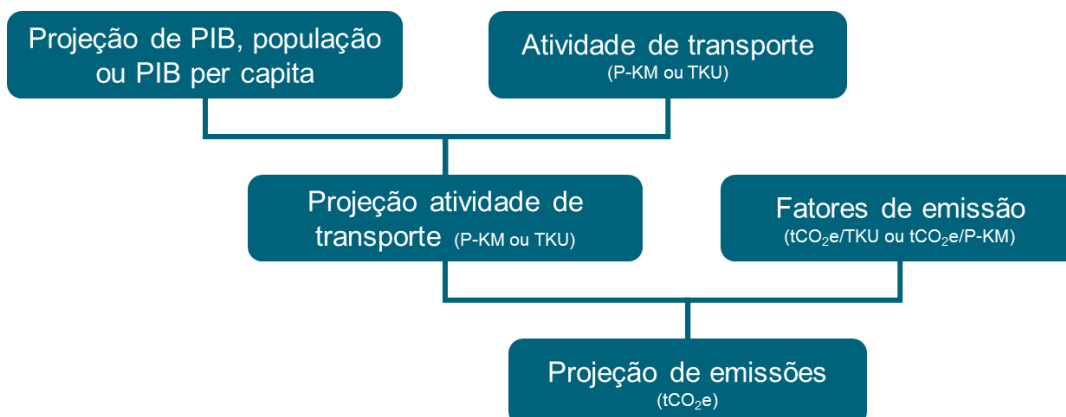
Projeção de PIB, população ou PIB per capita

Atividade de transporte (P-KM ou TKU)

Projeção atividade de transporte (P-KM ou TKU)

Fatores de emissão ($tCO_2e$/TKU ou $tCO_2e$/P-KM)

Projeção de emissões ($tCO_2e$)